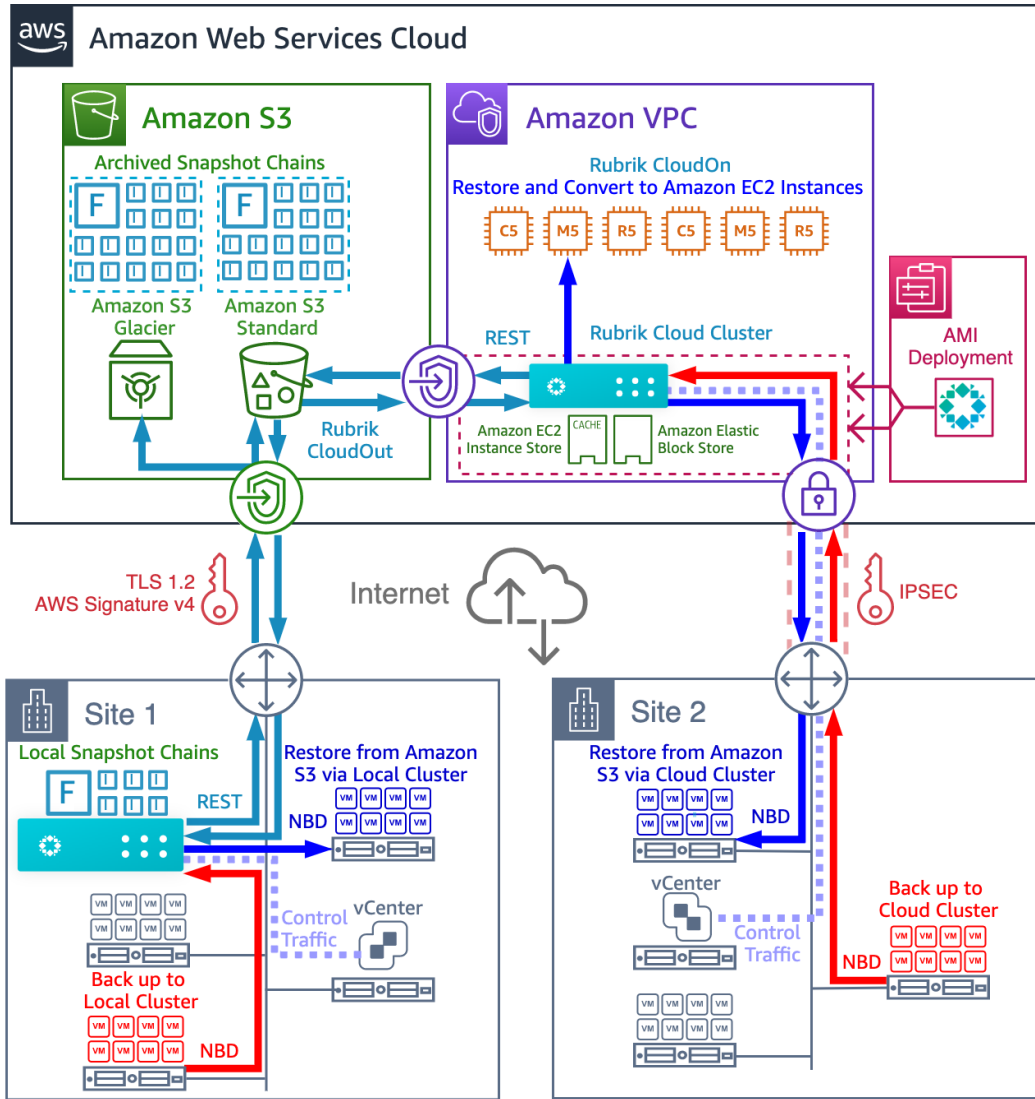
aws Amazon Web Services Cloud

Amazon S3

Archived Snapshot Chains

F

F

Amazon S3 Glacier

Amazon S3 Standard

Rubrik CloudOut

Amazon VPC

Rubrik CloudOn
Restore and Convert to Amazon EC2 Instances

C5 M5 R5 C5 M5 R5

REST

Rubrik Cloud Cluster

Amazon EC2 Instance Store

CACHE

Amazon Elastic Block Store

AMI Deployment

TLS 1.2
AWS Signature v4

Internet

IPSEC

Site 1

Local Snapshot Chains

F

Restore from Amazon S3 via Local Cluster

REST

NBD

VM VM VM VM
VM VM VM VM

VM VM VM VM
VM VM VM VM

Control Traffic

vCenter

Back up to Local Cluster

VM VM VM VM
VM VM VM VM

NBD

Site 2

Restore from Amazon S3 via Cloud Cluster

VM VM VM VM
VM VM VM VM

NBD

vCenter

Control Traffic

Back up to Cloud Cluster

VM VM VM VM
VM VM VM VM

NBD

VM VM VM VM
VM VM VM VM